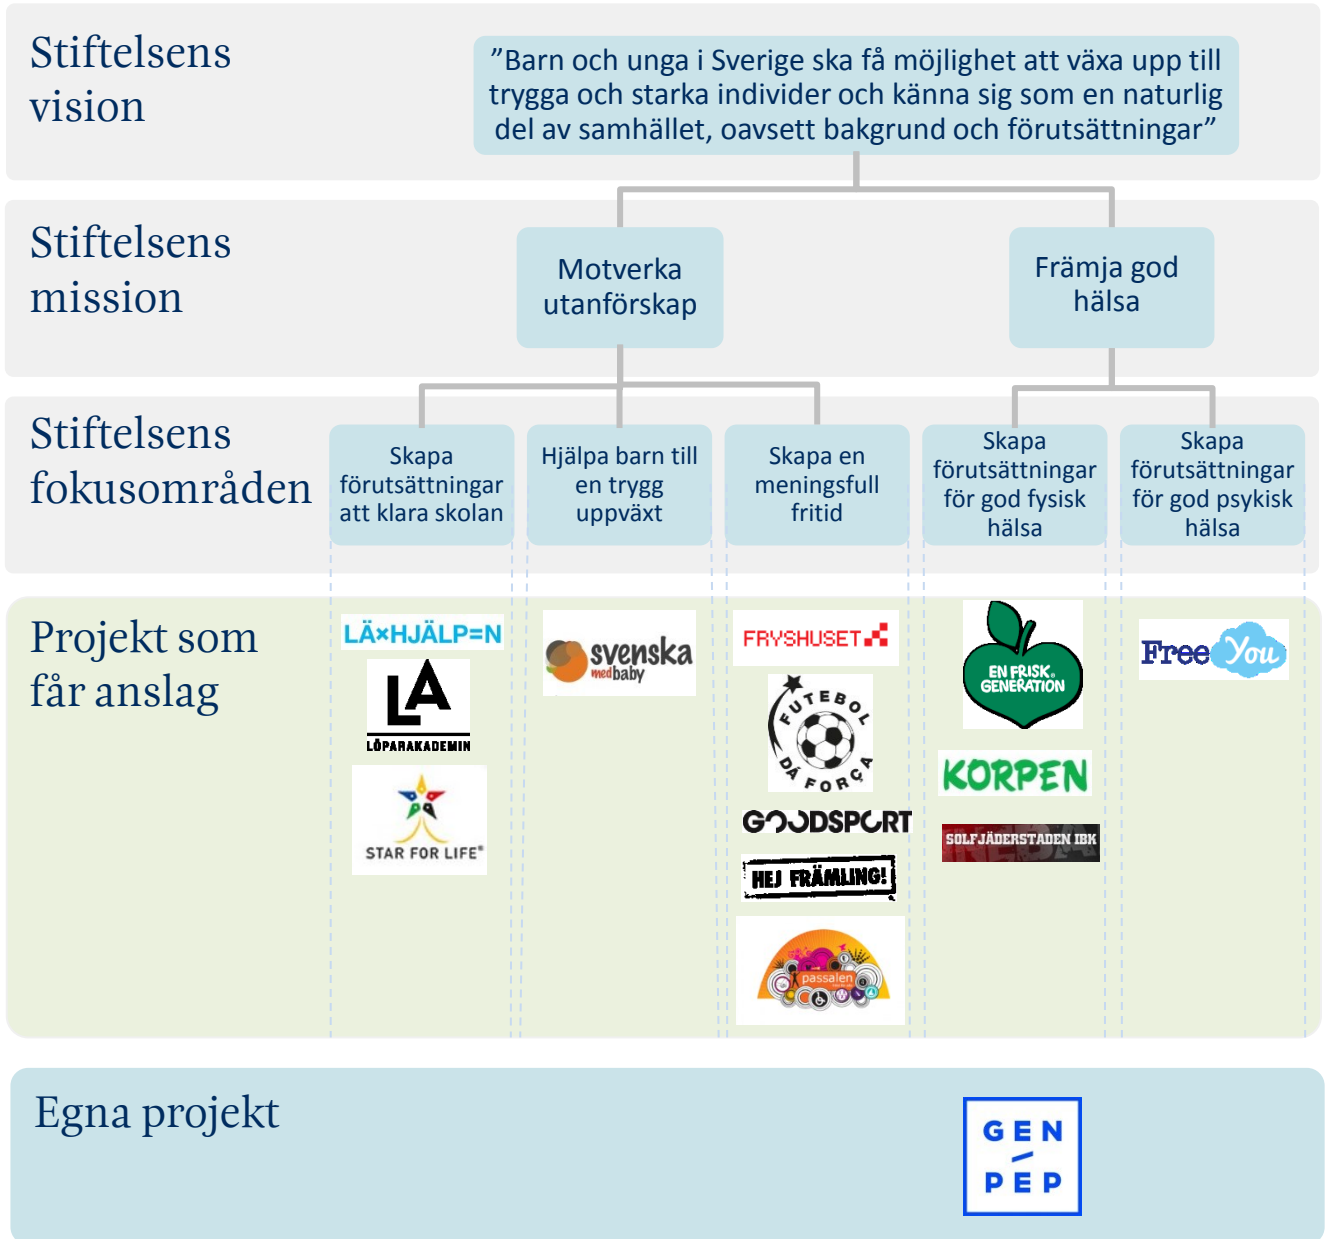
Stiftelsens vision

”Barn och unga i Sverige ska få möjlighet att växa upp till trygga och starka individer och känna sig som en naturlig del av samhället, oavsett bakgrund och förutsättningar”

Stiftelsens mission

Motverka utanförskap

Främja god hälsa

Stiftelsens fokusområden

Skapa förutsättningar att klara skolan

Hjälpa barn till en trygg uppväxt

Skapa en meningsfull fritid

Skapa förutsättningar för god fysisk hälsa

Skapa förutsättningar för god psykisk hälsa

Projekt som får anslag

LÄ×HJÄLP=N

LA LÖPARAKADEMIN

STAR FOR LIFE®

svenska med baby

FRYSHUSET

FUTEBOL DA FORÇA

GOODSPORT

HEJ FRÄMLING!

passalen

EN FRISK GENERATION

KORPEN

SOLFJÄDERSTADEN IBK

Free You

Egna projekt

GEN PEP